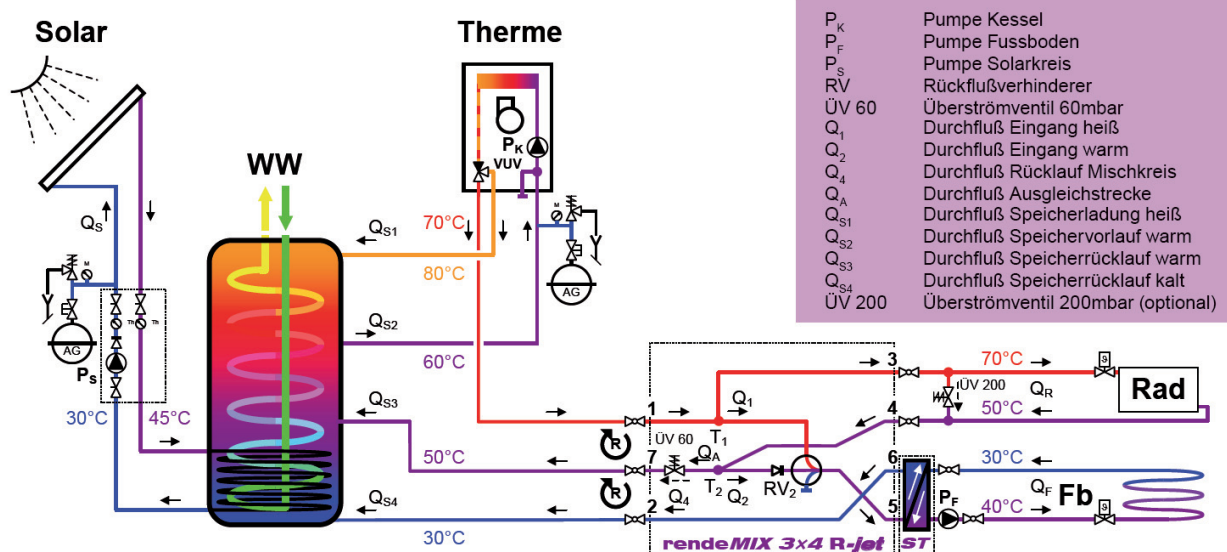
Solar

Therme

| | |
|---|---|
| $P_K$ | Pumpe Kessel |
| $P_F$ | Pumpe Fussboden |
| $P_S$ | Pumpe Solarkreis |
| RV | Rückflußverhinderer |
| ÜV 60 | Überströmventil 60mbar |
| $Q_1$ | Durchfluß Eingang heiß |
| $Q_2$ | Durchfluß Eingang warm |
| $Q_4$ | Durchfluß Rücklauf Mischkreis |
| $Q_A$ | Durchfluß Ausgleichstrecke |
| $Q_{S1}$ | Durchfluß Speicherladung heiß |
| $Q_{S2}$ | Durchfluß Speichervorlauf warm |
| $Q_{S3}$ | Durchfluß Speicherrücklauf warm |
| $Q_{S4}$ | Durchfluß Speicherrücklauf kalt |
| ÜV 200 | Überströmventil 200mbar (optional) |

WW

$P_K$
VUV

$Q_S$

AG

$P_S$

30°C

45°C

$Q_{S1}$

70°C

80°C

AG

$Q_{S2}$

60°C

$Q_{S3}$

50°C

$Q_{S4}$

30°C

3

70°C

ÜV 200

$Q_R$

Rad

4

50°C

1

$Q_1$

ÜV 60

$T_1$

R

7

$Q_A$

$T_2$

$Q_2$

$RV_2$

R

$Q_4$

2

6

30°C

$P_F$

$Q_F$

Fb

5

40°C

rendeMIX 3x4 R-jet

ST